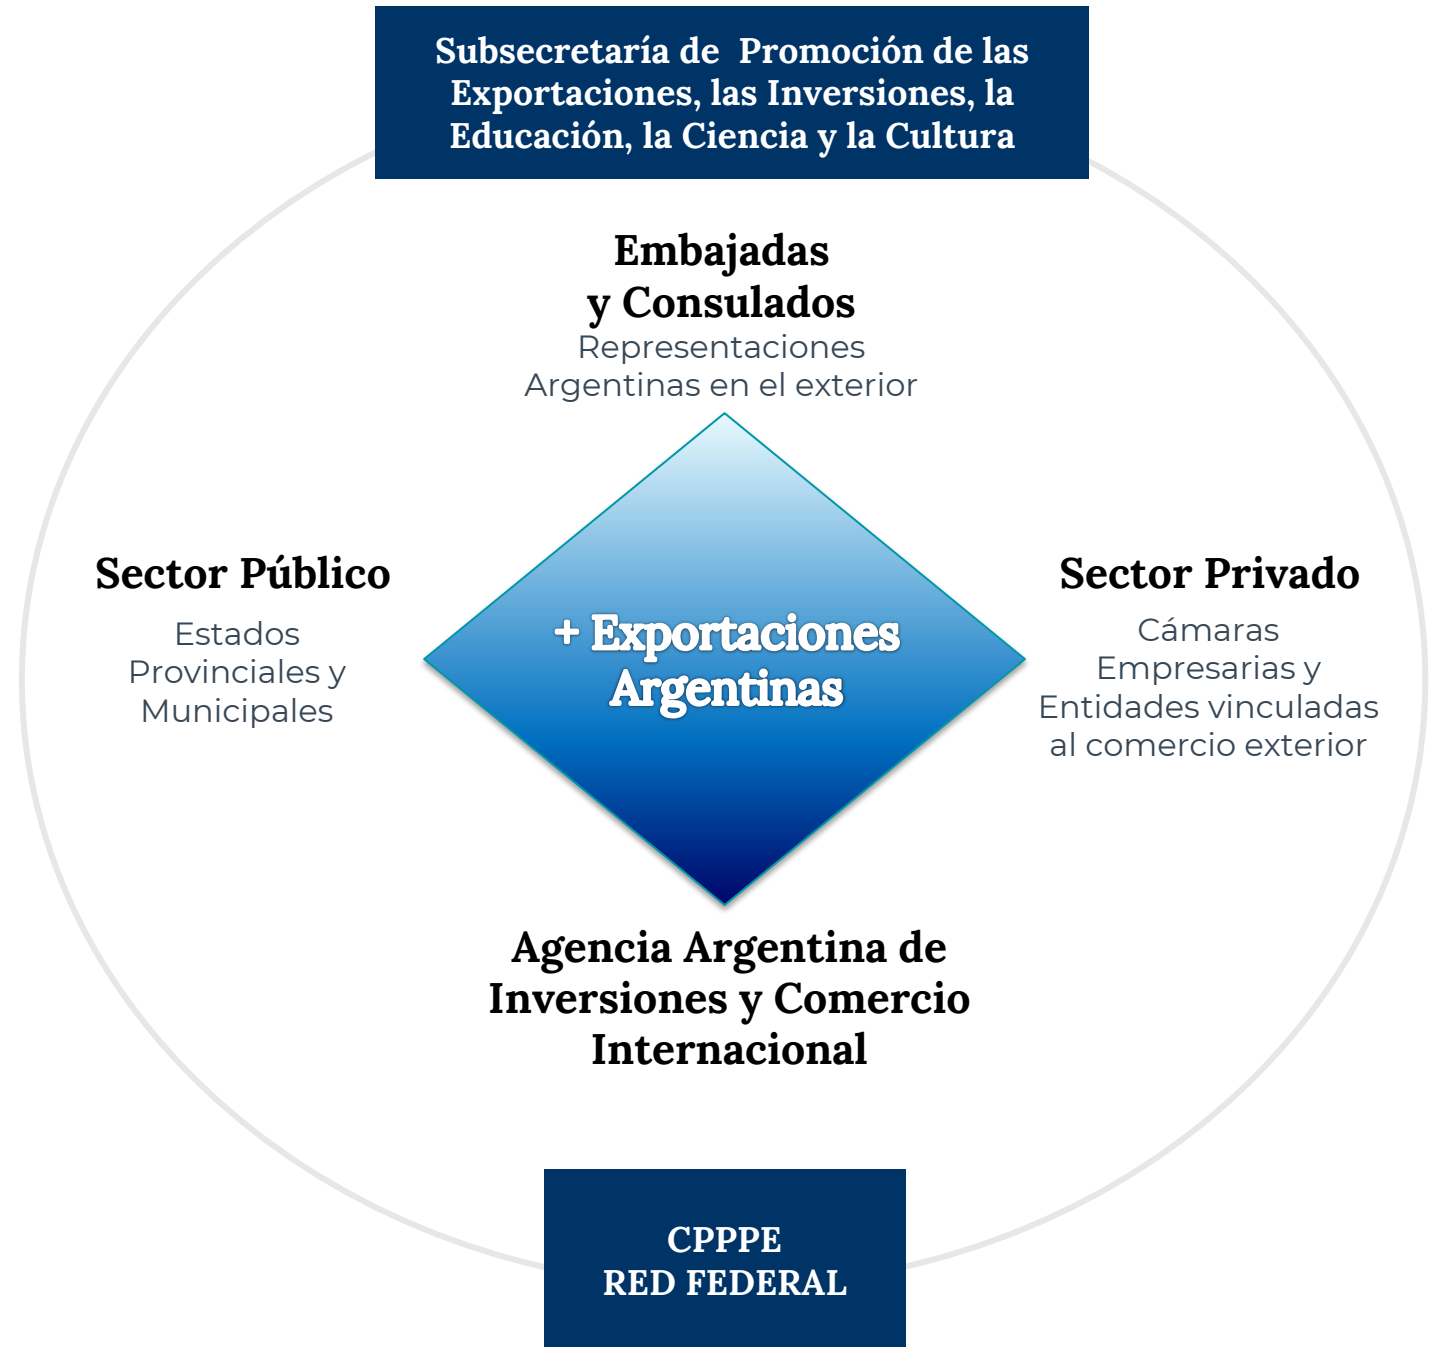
Subsecretaría de Promoción de las Exportaciones, las Inversiones, la Educación, la Ciencia y la Cultura

Embajadas y Consulados
Representaciones Argentinas en el exterior

Sector Público
Estados Provinciales y Municipales

+ Exportaciones Argentinas

Sector Privado
Cámaras Empresarias y Entidades vinculadas al comercio exterior

Agencia Argentina de Inversiones y Comercio Internacional

CPPPE
RED FEDERAL